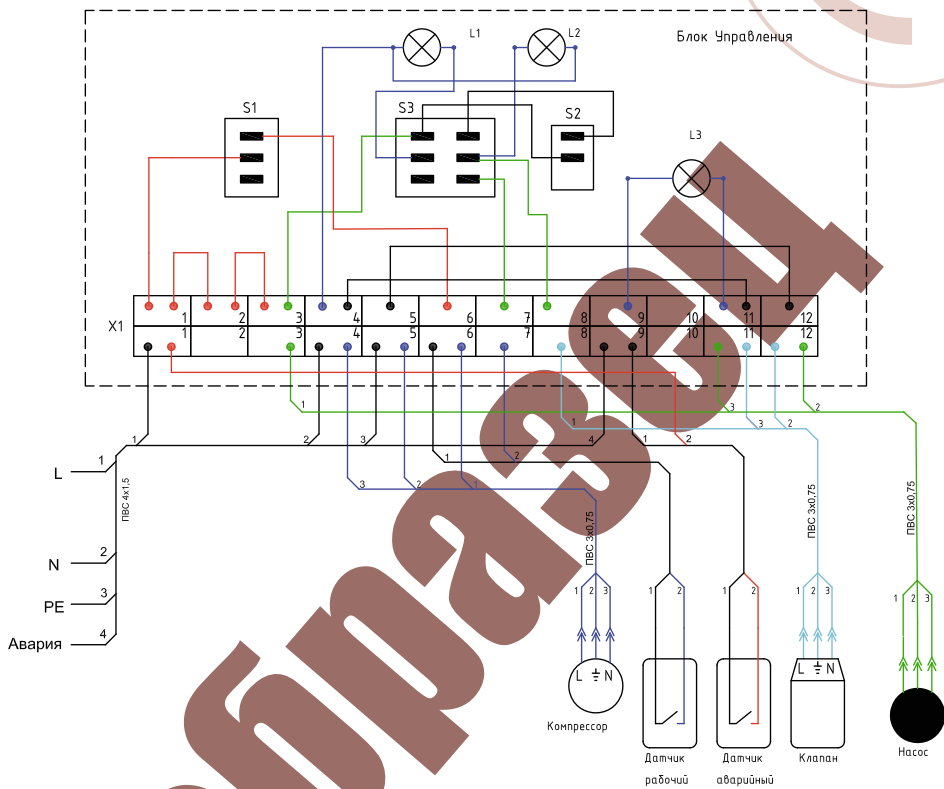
Блок Управления
L1
L2
S1
S3
S2
L3
X1
1 2 3 4 5 6 7 8 9 10 11 12
1 2 3 4 5 6 7 8 9 10 11 12
L 1
N 2
PE 3
Авария 4
ПВС 4х1,5
1 2 2 3 4 1 2 2 1 3 3 2 1 2 3 2 1 2
ПВС 3х0,75
1 2 3
L N
Компрессор
1 2
Датчик рабочий
1 2
Датчик аварийный
ПВС 3х0,75
1 2 3
L N
Клапан
ПВС 3х0,75
1 2 3
Насос